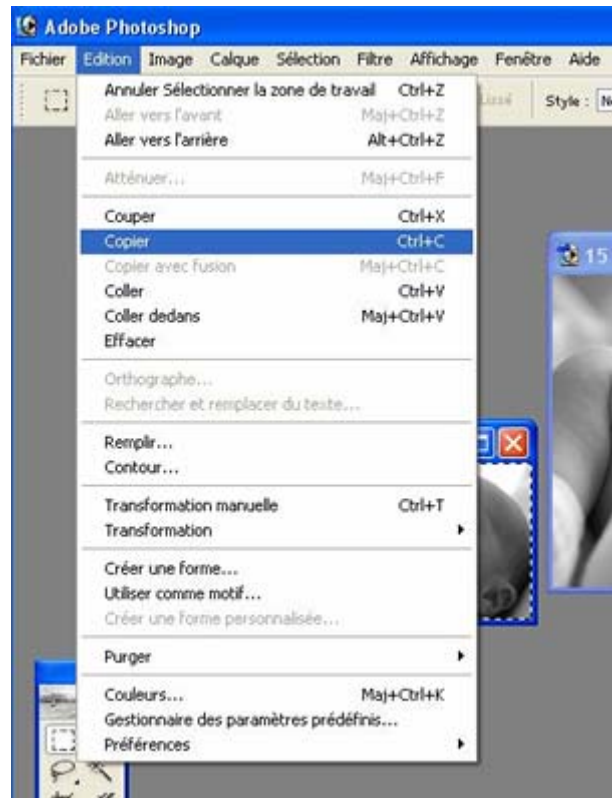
Adobe Photoshop

Fichier Edition Image Calque Sélection Filtre Affichage Fenêtre Aide

Lissé Style : N

Annuler Sélectionner la zone de travail Ctrl+Z
Aller vers l'avant Maj+Ctrl+Z
Aller vers l'arrière Alt+Ctrl+Z

Atténuer... Maj+Ctrl+F

Couper Ctrl+X
Copier Ctrl+C
Copier avec fusion Maj+Ctrl+C
Coller Ctrl+V
Coller dedans Maj+Ctrl+V
Effacer

Orthographe...
Rechercher et remplacer du texte...

Remplir...
Contour...

Transformation manuelle Ctrl+T
Transformation

Créer une forme...
Utiliser comme motif...
Créer une forme personnalisée...

Purger

Couleurs... Maj+Ctrl+K
Gestionnaire des paramètres prédéfinis...
Préférences

15